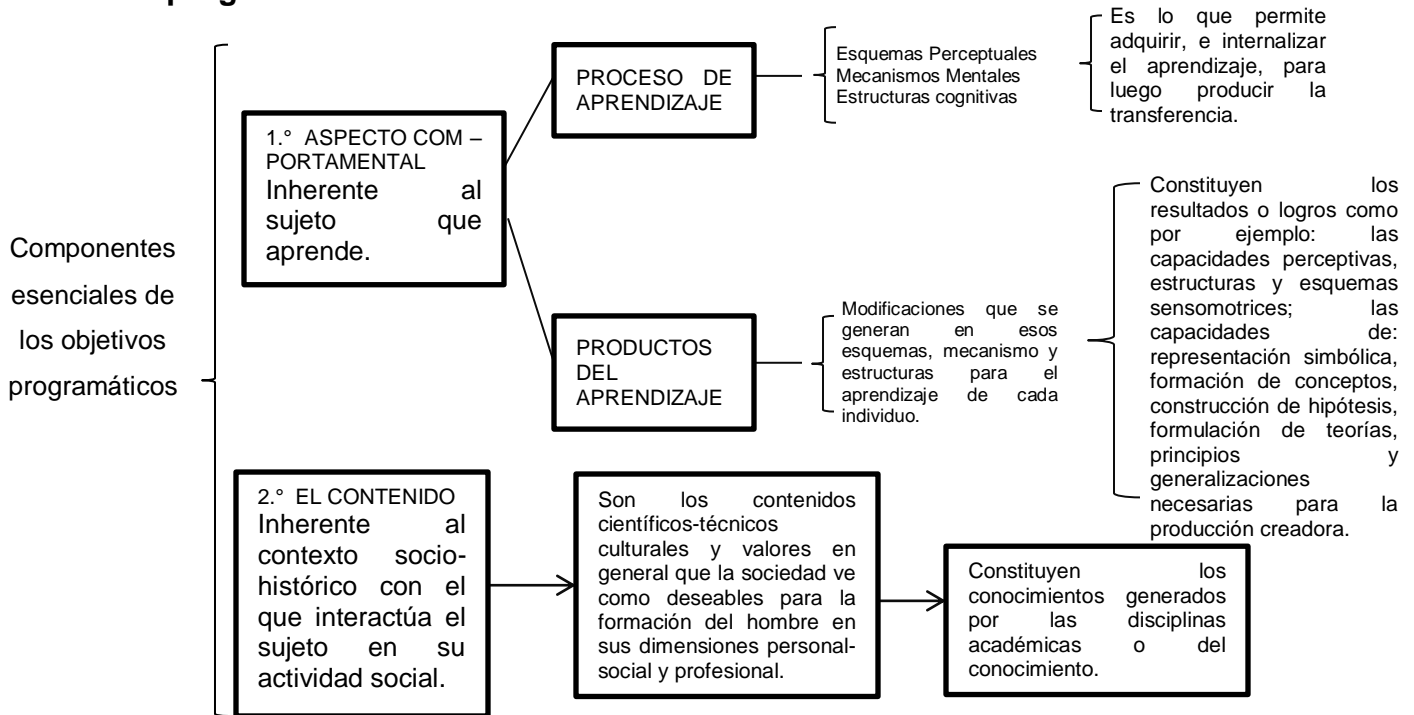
Componentes esenciales de los objetivos programáticos

1.° ASPECTO COM – PORTAMENTAL
Inherente al sujeto que aprende.

PROCESO DE APRENDIZAJE

Esquemas Perceptuales
Mecanismos Mentales
Estructuras cognitivas

Es lo que permite adquirir, e internalizar el aprendizaje, para luego producir la transferencia.

PRODUCTOS DEL APRENDIZAJE

Modificaciones que se generan en esos esquemas, mecanismo y estructuras para el aprendizaje de cada individuo.

Constituyen los resultados o logros como por ejemplo: las capacidades perceptivas, estructuras y esquemas sensomotrices; las capacidades de: representación simbólica, formación de conceptos, construcción de hipótesis, formulación de teorías, principios y generalizaciones necesarias para la producción creadora.

2.° EL CONTENIDO
Inherente al contexto socio-histórico con el que interactúa el sujeto en su actividad social.

Son los contenidos científicos-técnicos culturales y valores en general que la sociedad ve como deseables para la formación del hombre en sus dimensiones personal-social y profesional.

Constituyen los conocimientos generados por las disciplinas académicas o del conocimiento.